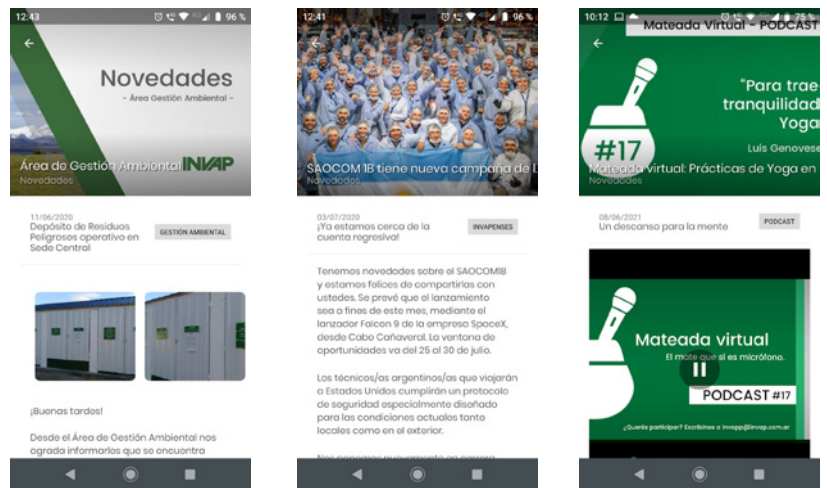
12:43 96 %

Novedades
- Área Gestión Ambiental -

Área de Gestión Ambiental INVAP
Novedades

11/06/2020
Depósito de Residuos Peligrosos operativo en Sede Central
GESTIÓN AMBIENTAL

¡Buenas tardes!

Desde el Área de Gestión Ambiental nos agrada informarlos que se encuentra

12:41 96 %

SAOCOM 1B tiene nueva campaña de l
Novedades

03/07/2020
¡Ya estamos cerca de la cuenta regresiva!
INVAPENSES

Tenemos novedades sobre el SAOCOM1B y estamos felices de compartirlas con ustedes. Se prevé que el lanzamiento sea a fines de este mes, mediante el lanzador Falcon 9 de la empresa SpaceX, desde Cabo Cañaveral. La ventana de oportunidades va del 25 al 30 de julio.

Los técnicos/as argentinos/as que viajarán a Estados Unidos cumplirán un protocolo de seguridad especialmente diseñado para las condiciones actuales tanto locales como en el exterior.

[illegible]

10:12 75 %

Mateada Virtual - PODCAST
"Para trae tranquilidad Yoga
Luis Genovese
#17
Mateada virtual: Prácticas de Yoga en
Novedades

08/06/2021
Un descanso para la mente
PODCAST

Mateada virtual
El mate que sí es micrófono.
PODCAST #17
¿Querés participar? Escribinos a invapp@invap.com.ar